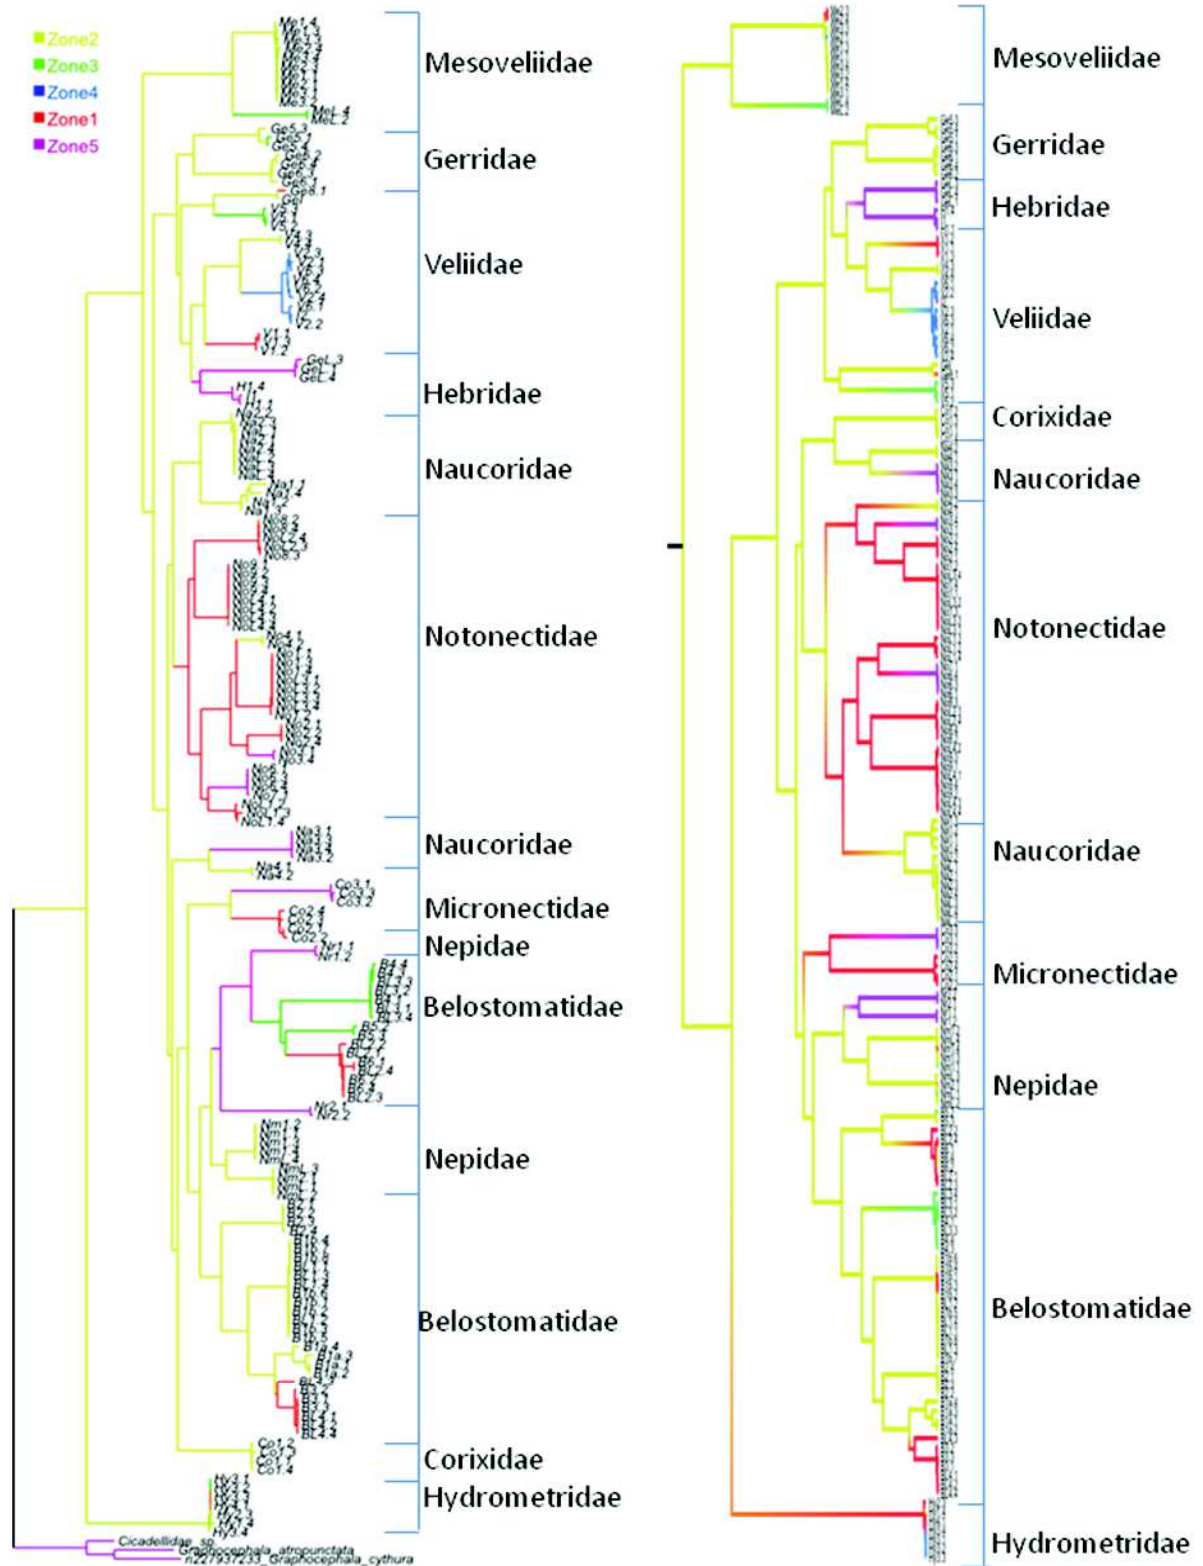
Zone2
Zone3
Zone4
Zone1
Zone5

Me1.4
MeL.4
MeL.2
Mesoveliidae
Ge5.3
Ge8.1
Gerridae
V1.1
V1.2
V2.2
Veliidae
GeL.3
GeL.4
H1.4
Hebridae
Na4.1
Na4.2
Naucoridae
Notonectidae
Naucoridae
Co3.1
Co3.2
Co2.4
Co2.2
Micronectidae
Nr1.1
Nr1.2
Nepidae
Belostomatidae
Nr2.2
Nepidae
Belostomatidae
Co1.2
Co1.4
Corixidae
Hy3.1
Hy3.4
Hydrometridae
Cicadellidae_sp
Graphocephala_atropunctata
n227937233_Graphocephala_cythura

Mesoveliidae
Gerridae
Hebridae
Veliidae
Corixidae
Naucoridae
Notonectidae
Naucoridae
Micronectidae
Nepidae
Belostomatidae
Hydrometridae